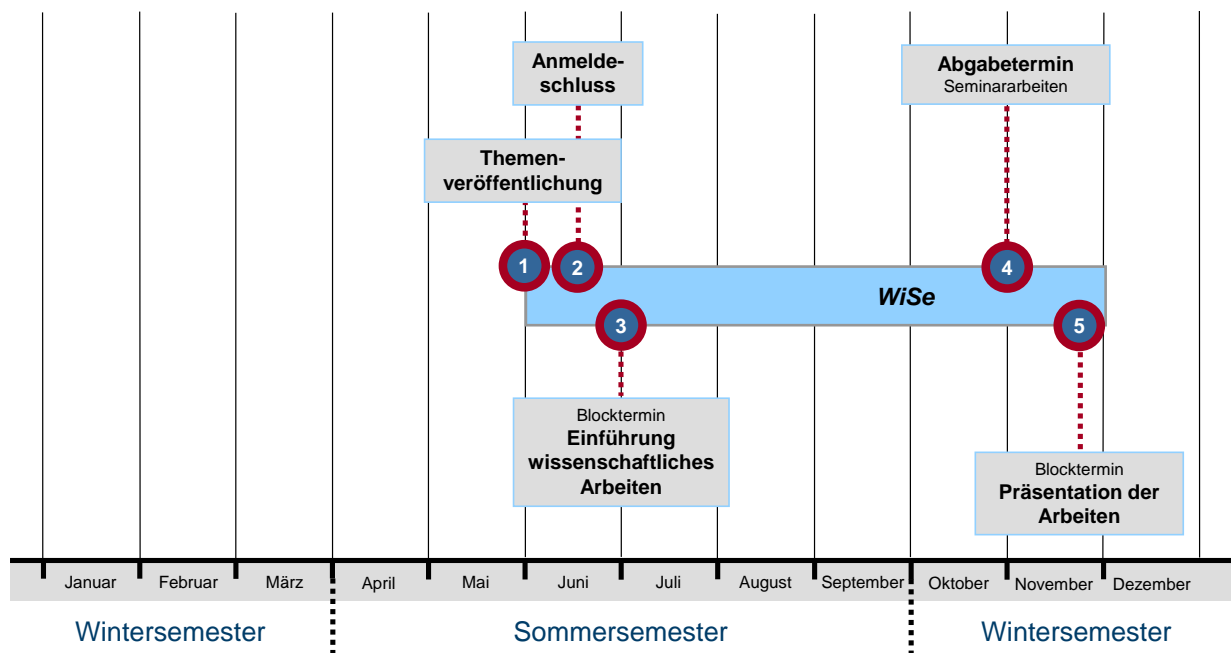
Anmeldeschluss

Abgabetermin
Seminararbeiten

Themenveröffentlichung

1 2 4

WiSe

3 5

Blocktermin
Einführung wissenschaftliches Arbeiten

Blocktermin
Präsentation der Arbeiten

Januar Februar März April Mai Juni Juli August September Oktober November Dezember

Wintersemester Sommersemester Wintersemester